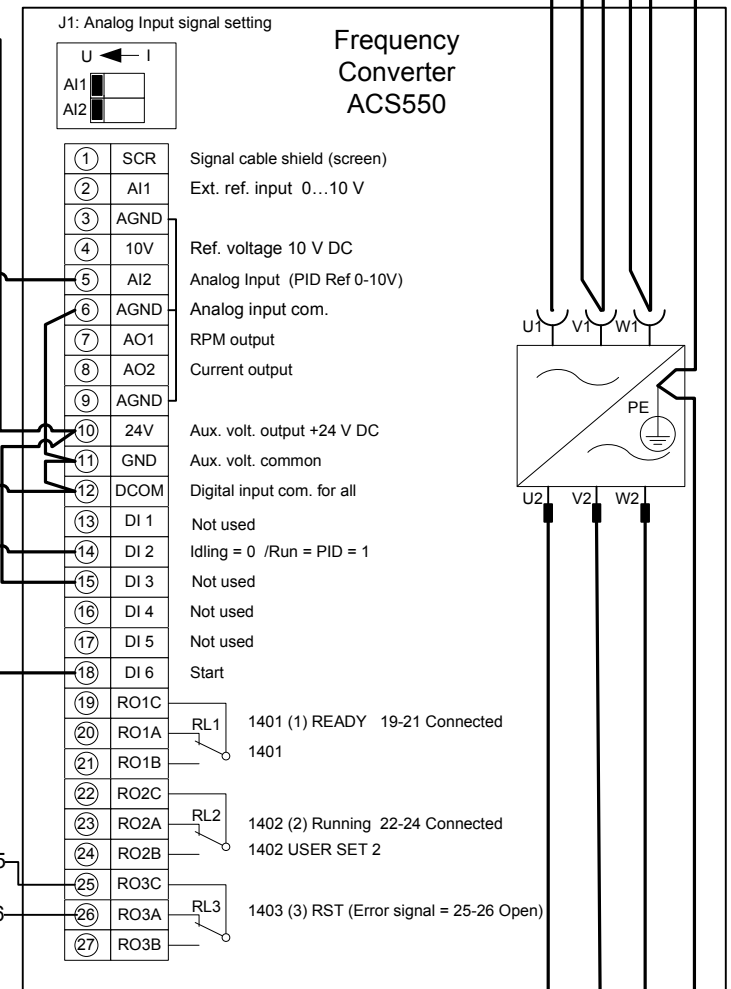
J1: Analog Input signal setting

U ◄— I

AI1

AI2

Frequency Converter ACS550

| | | |
|---|---|---|
| 1 | SCR | Signal cable shield (screen) |
| 2 | AI1 | Ext. ref. input 0…10 V |
| 3 | AGND | |
| 4 | 10V | Ref. voltage 10 V DC |
| 5 | AI2 | Analog Input (PID Ref 0-10V) |
| 6 | AGND | Analog input com. |
| 7 | AO1 | RPM output |
| 8 | AO2 | Current output |
| 9 | AGND | |
| 10 | 24V | Aux. volt. output +24 V DC |
| 11 | GND | Aux. volt. common |
| 12 | DCOM | Digital input com. for all |
| 13 | DI 1 | Not used |
| 14 | DI 2 | Idling = 0 /Run = PID = 1 |
| 15 | DI 3 | Not used |
| 16 | DI 4 | Not used |
| 17 | DI 5 | Not used |
| 18 | DI 6 | Start |
| 19 | RO1C | |
| 20 | RO1A | RL1 1401 (1) READY 19-21 Connected |
| 21 | RO1B | 1401 |
| 22 | RO2C | |
| 23 | RO2A | RL2 1402 (2) Running 22-24 Connected |
| 24 | RO2B | 1402 USER SET 2 |
| 25 | RO3C | |
| 26 | RO3A | RL3 1403 (3) RST (Error signal = 25-26 Open) |
| 27 | RO3B | |

5

6

U1 V1 W1

PE

U2 V2 W2